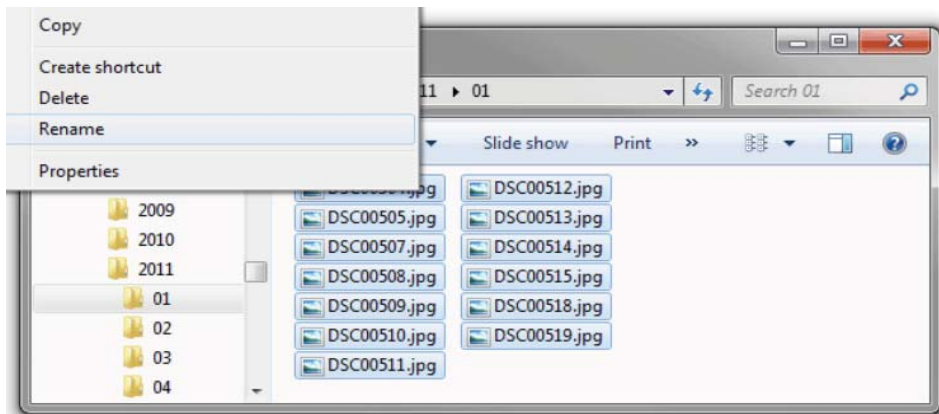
Copy

Create shortcut

Delete

Rename

Properties

11 ▸ 01

Search 01

Slide show

Print

»

DSC00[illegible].jpg

DSC00505.jpg

DSC00507.jpg

DSC00508.jpg

DSC00509.jpg

DSC00510.jpg

DSC00511.jpg

DSC00512.jpg

DSC00513.jpg

DSC00514.jpg

DSC00515.jpg

DSC00518.jpg

DSC00519.jpg

2009

2010

2011

01

02

03

04